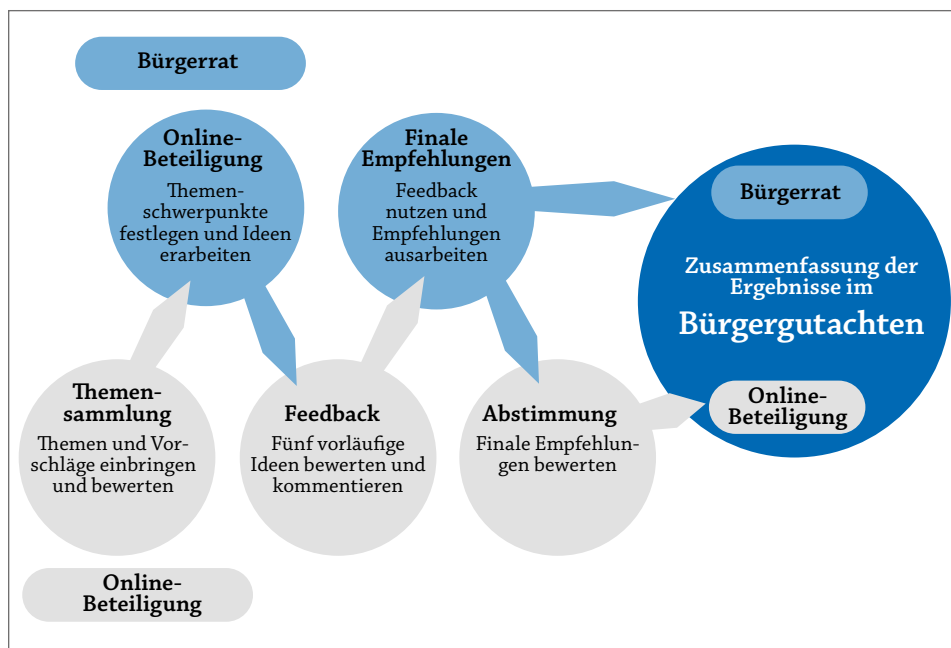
Bürgerrat

Online-Beteiligung
Themenschwerpunkte festlegen und Ideen erarbeiten

Finale Empfehlungen
Feedback nutzen und Empfehlungen ausarbeiten

Bürgerrat

Zusammenfassung der Ergebnisse im
Bürgergutachten

Online-Beteiligung

Themensammlung
Themen und Vorschläge einbringen und bewerten

Feedback
Fünf vorläufige Ideen bewerten und kommentieren

Abstimmung
Finale Empfehlungen bewerten

Online-Beteiligung